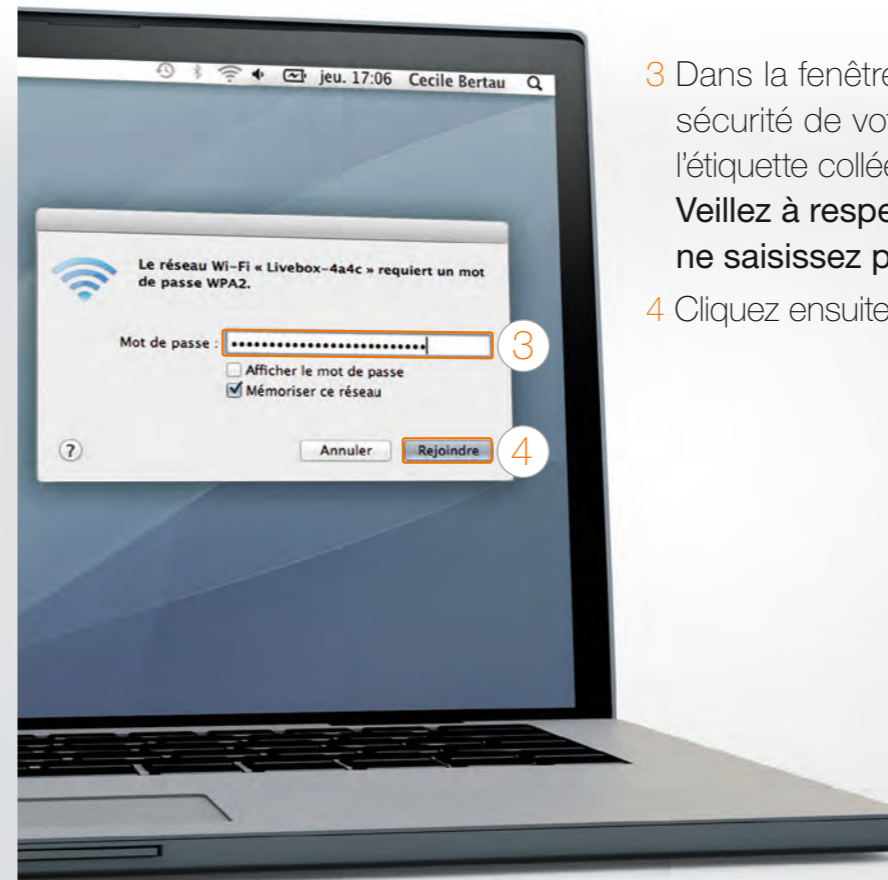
jeu. 17:06 Cecile Bertau

Le réseau Wi-Fi « Livebox-4a4c » requiert un mot de passe WPA2.

Mot de passe : ••••••••••••••••••••••••••

Afficher le mot de passe

Mémoriser ce réseau

?

Annuler

Rejoindre

3

4

3 Dans la fenêtre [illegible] sécurité de vo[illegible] l'étiquette collé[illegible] Veillez à respe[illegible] ne saisissez p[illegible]

4 Cliquez ensuite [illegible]